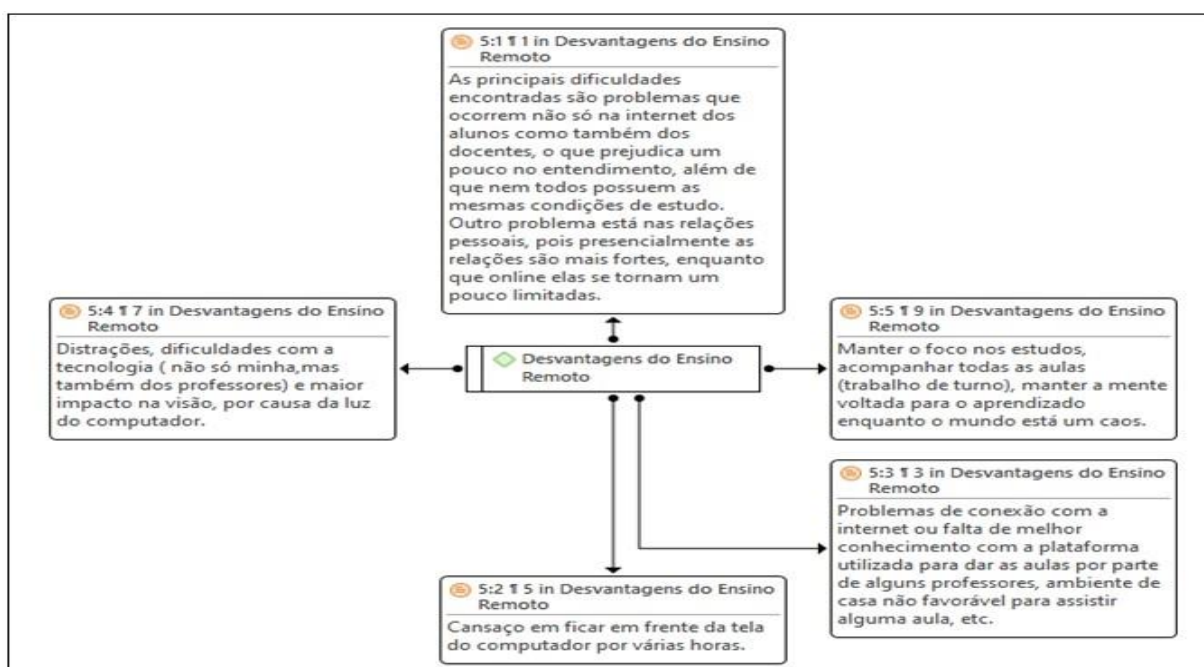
5:1 ¶ 1 in Desvantagens do Ensino Remoto

As principais dificuldades encontradas são problemas que ocorrem não só na internet dos alunos como também dos docentes, o que prejudica um pouco no entendimento, além de que nem todos possuem as mesmas condições de estudo. Outro problema está nas relações pessoais, pois presencialmente as relações são mais fortes, enquanto que online elas se tornam um pouco limitadas.

5:4 ¶ 7 in Desvantagens do Ensino Remoto

Distrações, dificuldades com a tecnologia ( não só minha,mas também dos professores) e maior impacto na visão, por causa da luz do computador.

Desvantagens do Ensino Remoto

5:5 ¶ 9 in Desvantagens do Ensino Remoto

Manter o foco nos estudos, acompanhar todas as aulas (trabalho de turno), manter a mente voltada para o aprendizado enquanto o mundo está um caos.

5:3 ¶ 3 in Desvantagens do Ensino Remoto

Problemas de conexão com a internet ou falta de melhor conhecimento com a plataforma utilizada para dar as aulas por parte de alguns professores, ambiente de casa não favorável para assistir alguma aula, etc.

5:2 ¶ 5 in Desvantagens do Ensino Remoto

Cansaço em ficar em frente da tela do computador por várias horas.